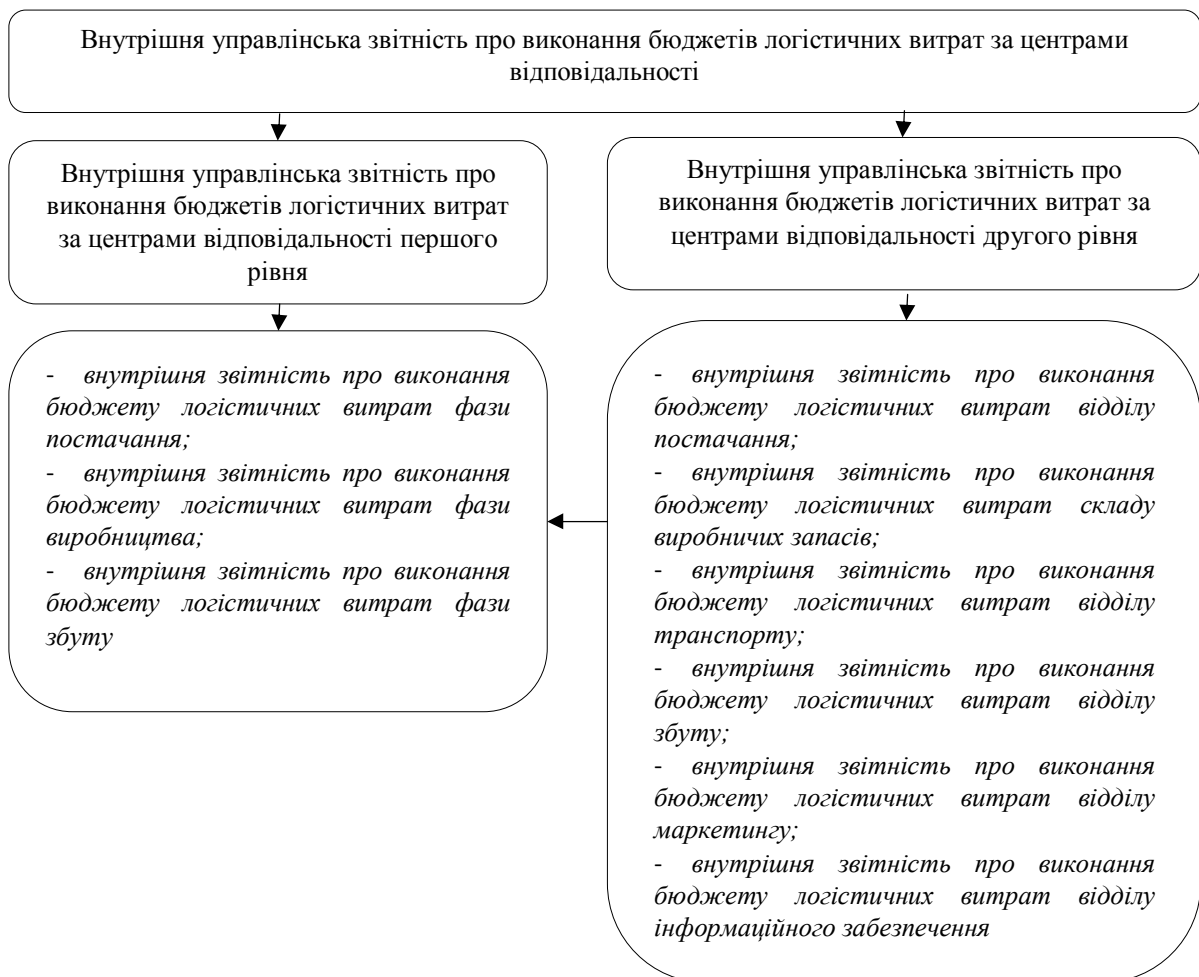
Внутрішня управлінська звітність про виконання бюджетів логістичних витрат за центрами відповідальності

Внутрішня управлінська звітність про виконання бюджетів логістичних витрат за центрами відповідальності першого рівня

Внутрішня управлінська звітність про виконання бюджетів логістичних витрат за центрами відповідальності другого рівня

- *внутрішня звітність про виконання бюджету логістичних витрат фази постачання;*
- *внутрішня звітність про виконання бюджету логістичних витрат фази виробництва;*
- *внутрішня звітність про виконання бюджету логістичних витрат фази збуту*

- *внутрішня звітність про виконання бюджету логістичних витрат відділу постачання;*
- *внутрішня звітність про виконання бюджету логістичних витрат складу виробничих запасів;*
- *внутрішня звітність про виконання бюджету логістичних витрат відділу транспорту;*
- *внутрішня звітність про виконання бюджету логістичних витрат відділу збуту;*
- *внутрішня звітність про виконання бюджету логістичних витрат відділу маркетингу;*
- *внутрішня звітність про виконання бюджету логістичних витрат відділу інформаційного забезпечення*